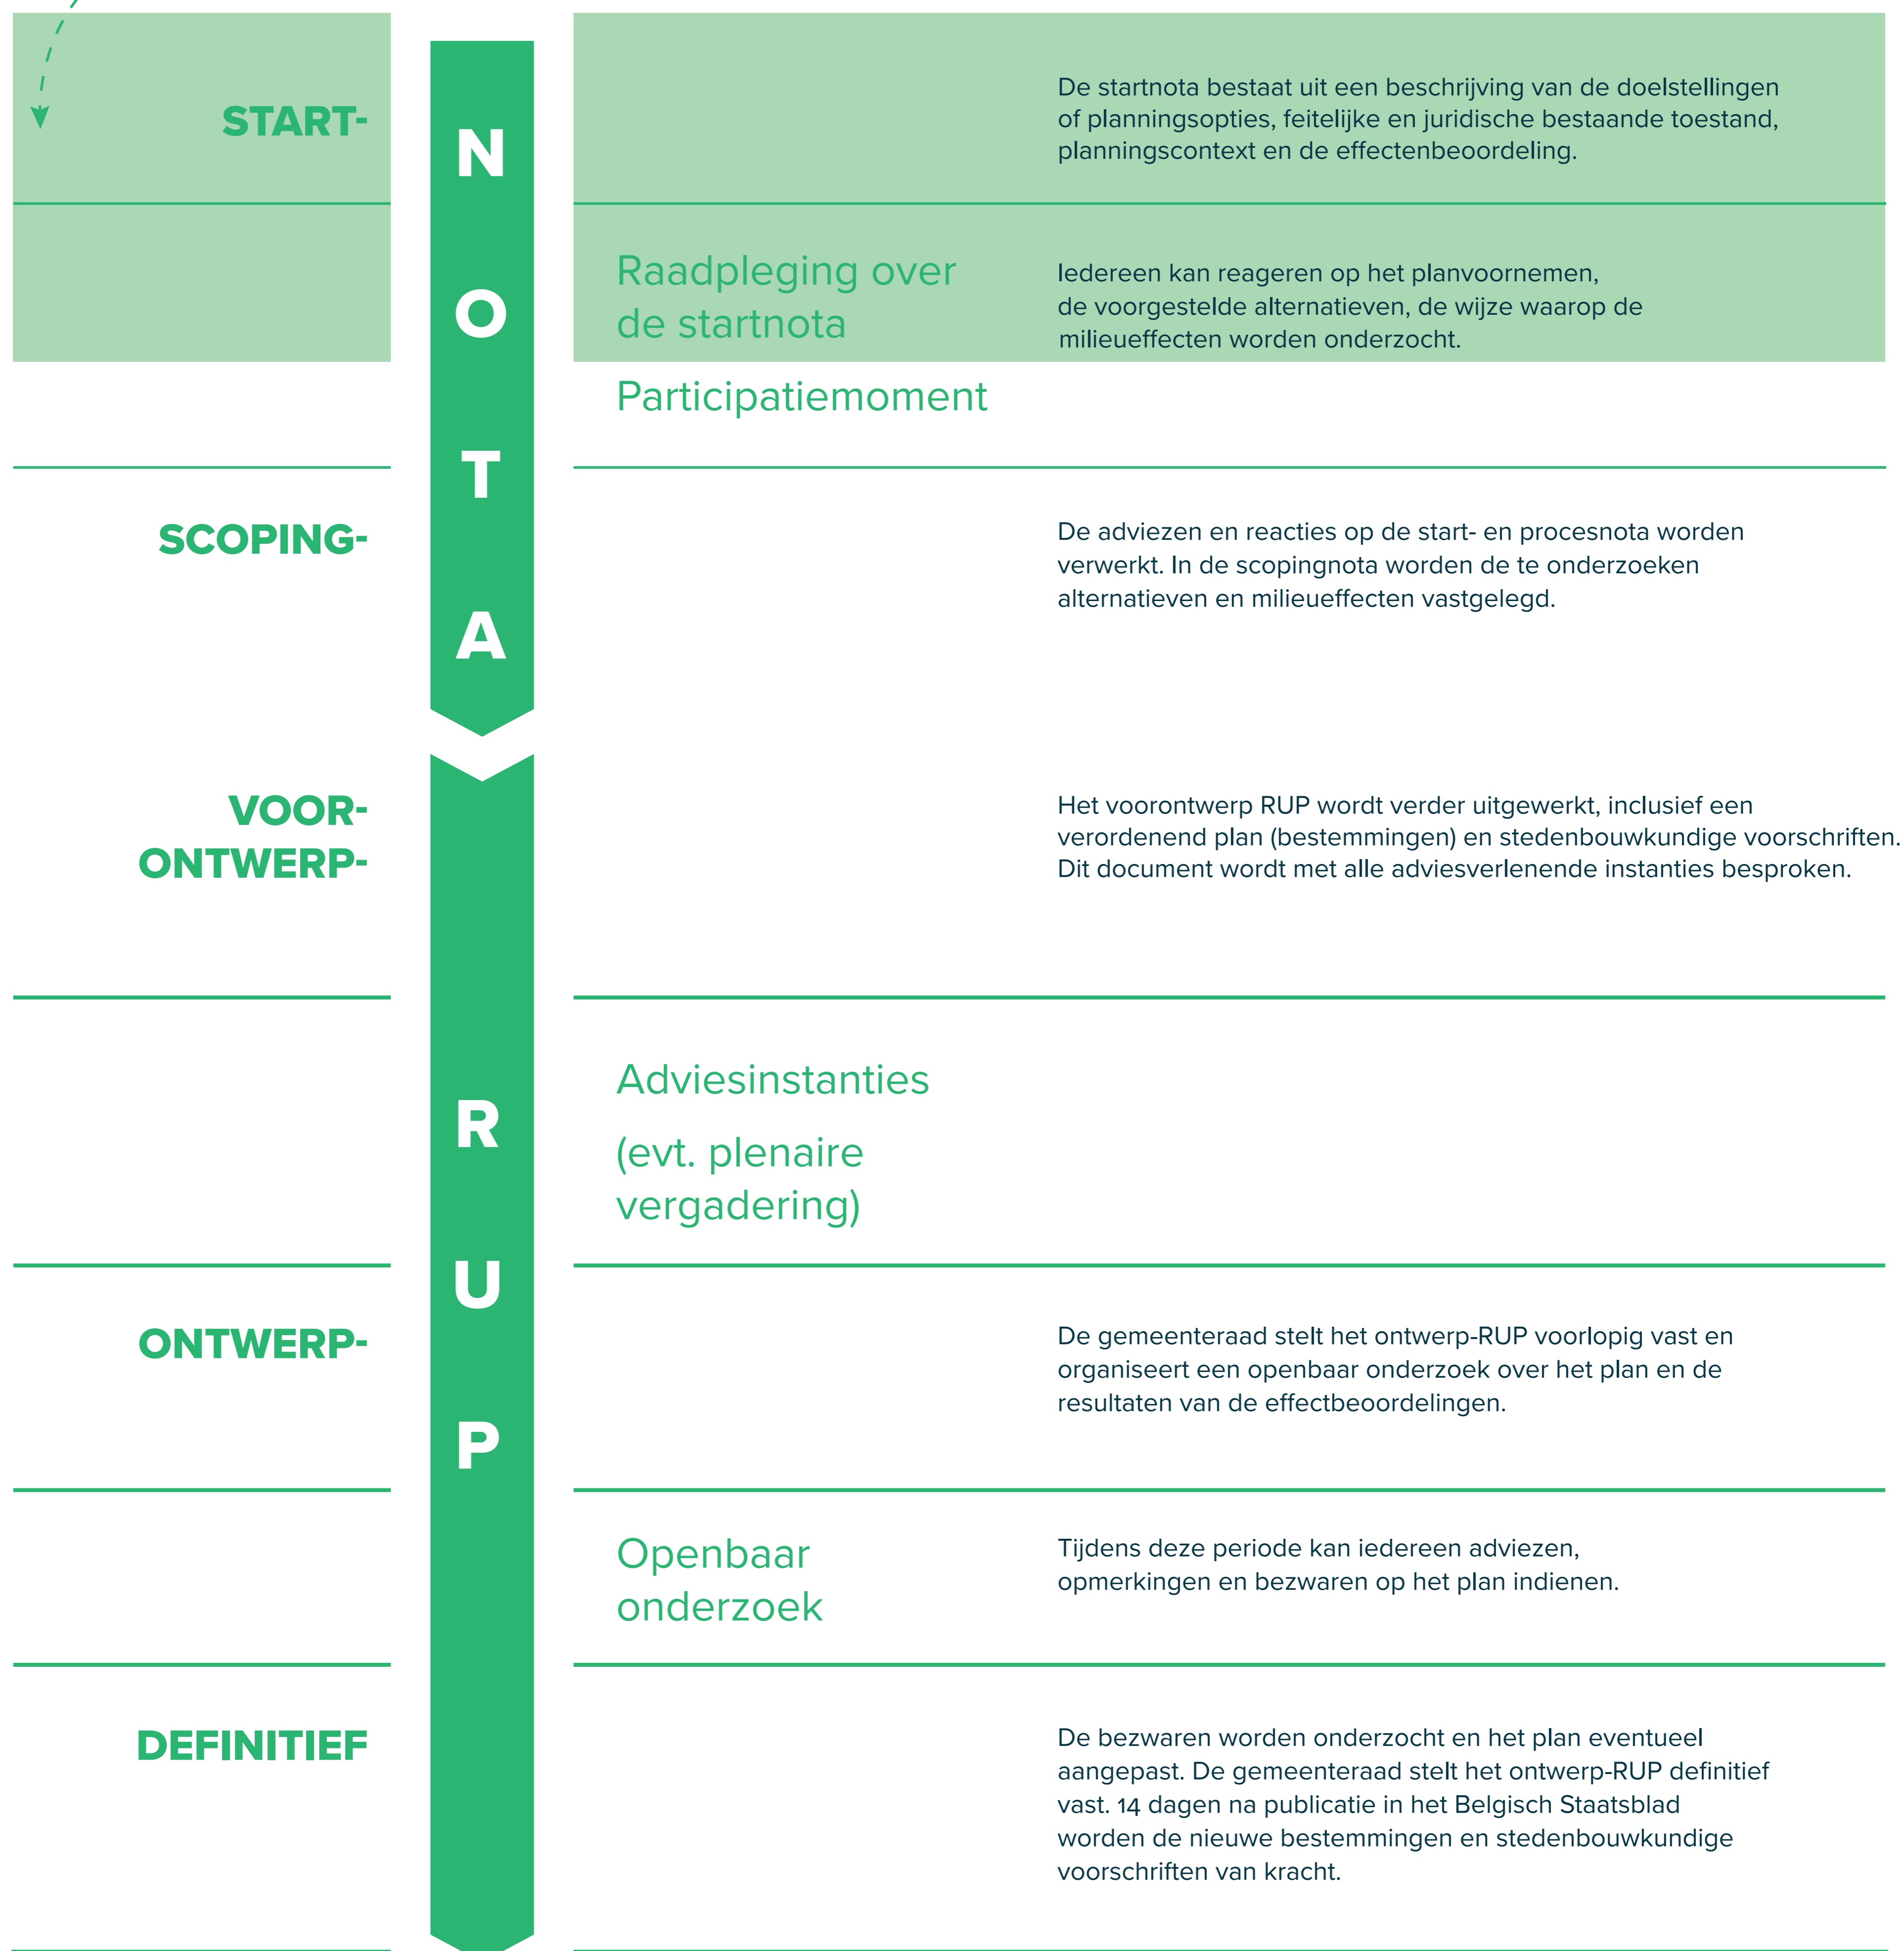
START-

N
O
T
A

De startnota bestaat uit een beschrijving van de doelstellingen of planningsopties, feitelijke en juridische bestaande toestand, planningscontext en de effectenbeoordeling.

Raadpleging over de startnota

Iedereen kan reageren op het planvoornemen, de voorgestelde alternatieven, de wijze waarop de milieueffecten worden onderzocht.

Participatiemoment

SCOPING-

De adviezen en reacties op de start- en procesnota worden verwerkt. In de scopingnota worden de te onderzoeken alternatieven en milieueffecten vastgelegd.

VOOR-
ONTWERP-

Het voorontwerp RUP wordt verder uitgewerkt, inclusief een verordenend plan (bestemmingen) en stedenbouwkundige voorschriften. Dit document wordt met alle adviesverlenende instanties besproken.

R
U
P

Adviesinstanties

(evt. plenaire vergadering)

ONTWERP-

De gemeenteraad stelt het ontwerp-RUP voorlopig vast en organiseert een openbaar onderzoek over het plan en de resultaten van de effectbeoordelingen.

Openbaar onderzoek

Tijdens deze periode kan iedereen adviezen, opmerkingen en bezwaren op het plan indienen.

DEFINITIEF

De bezwaren worden onderzocht en het plan eventueel aangepast. De gemeenteraad stelt het ontwerp-RUP definitief vast. 14 dagen na publicatie in het Belgisch Staatsblad worden de nieuwe bestemmingen en stedenbouwkundige voorschriften van kracht.